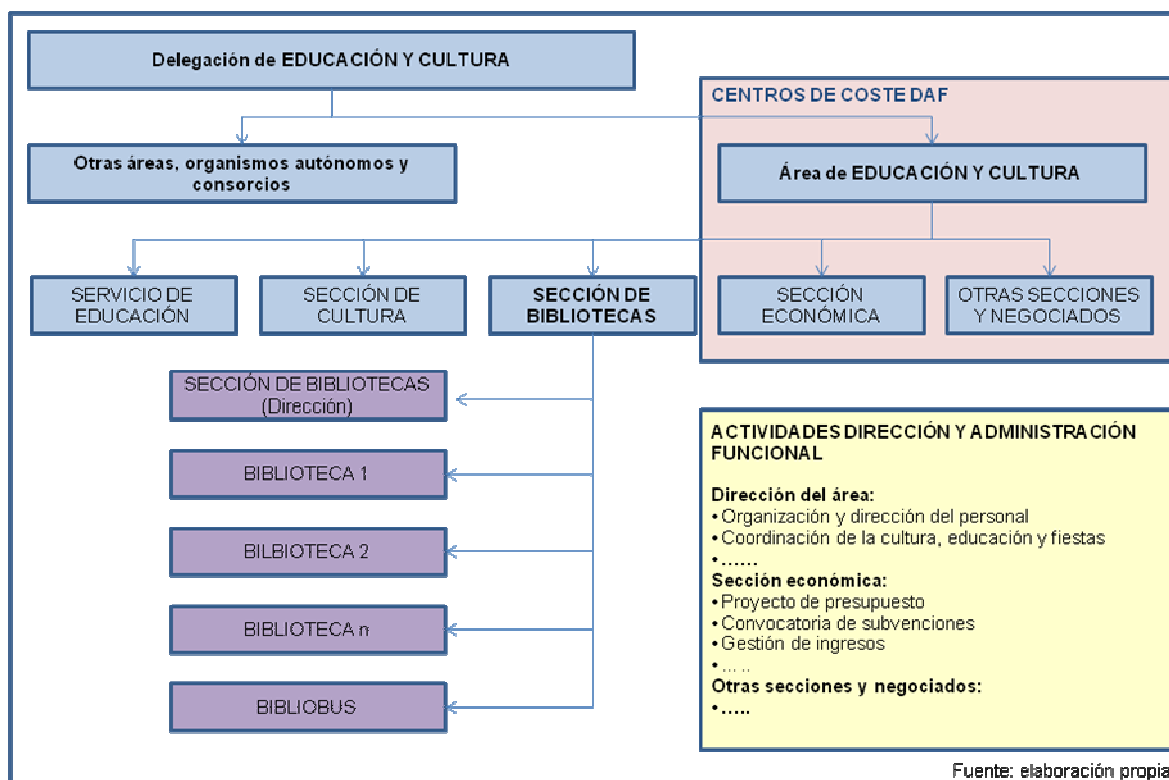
Delegación de EDUCACIÓN Y CULTURA

CENTROS DE COSTE DAF

Otras áreas, organismos autónomos y consorcios

Área de EDUCACIÓN Y CULTURA

SERVICIO DE EDUCACIÓN

SECCIÓN DE CULTURA

SECCIÓN DE BIBLIOTECAS

SECCIÓN ECONÓMICA

OTRAS SECCIONES Y NEGOCIADOS

SECCIÓN DE BIBLIOTECAS (Dirección)

BIBLIOTECA 1

BILBIOTECA 2

BIBLIOTECA n

BIBLIOBUS

ACTIVIDADES DIRECCIÓN Y ADMINISTRACIÓN FUNCIONAL

Dirección del área:
• Organización y dirección del personal
• Coordinación de la cultura, educación y fiestas
• ……
Sección económica:
• Proyecto de presupuesto
• Convocatoria de subvenciones
• Gestión de ingresos
• … ..
Otras secciones y negociados:
• …..

Fuente: elaboración propia